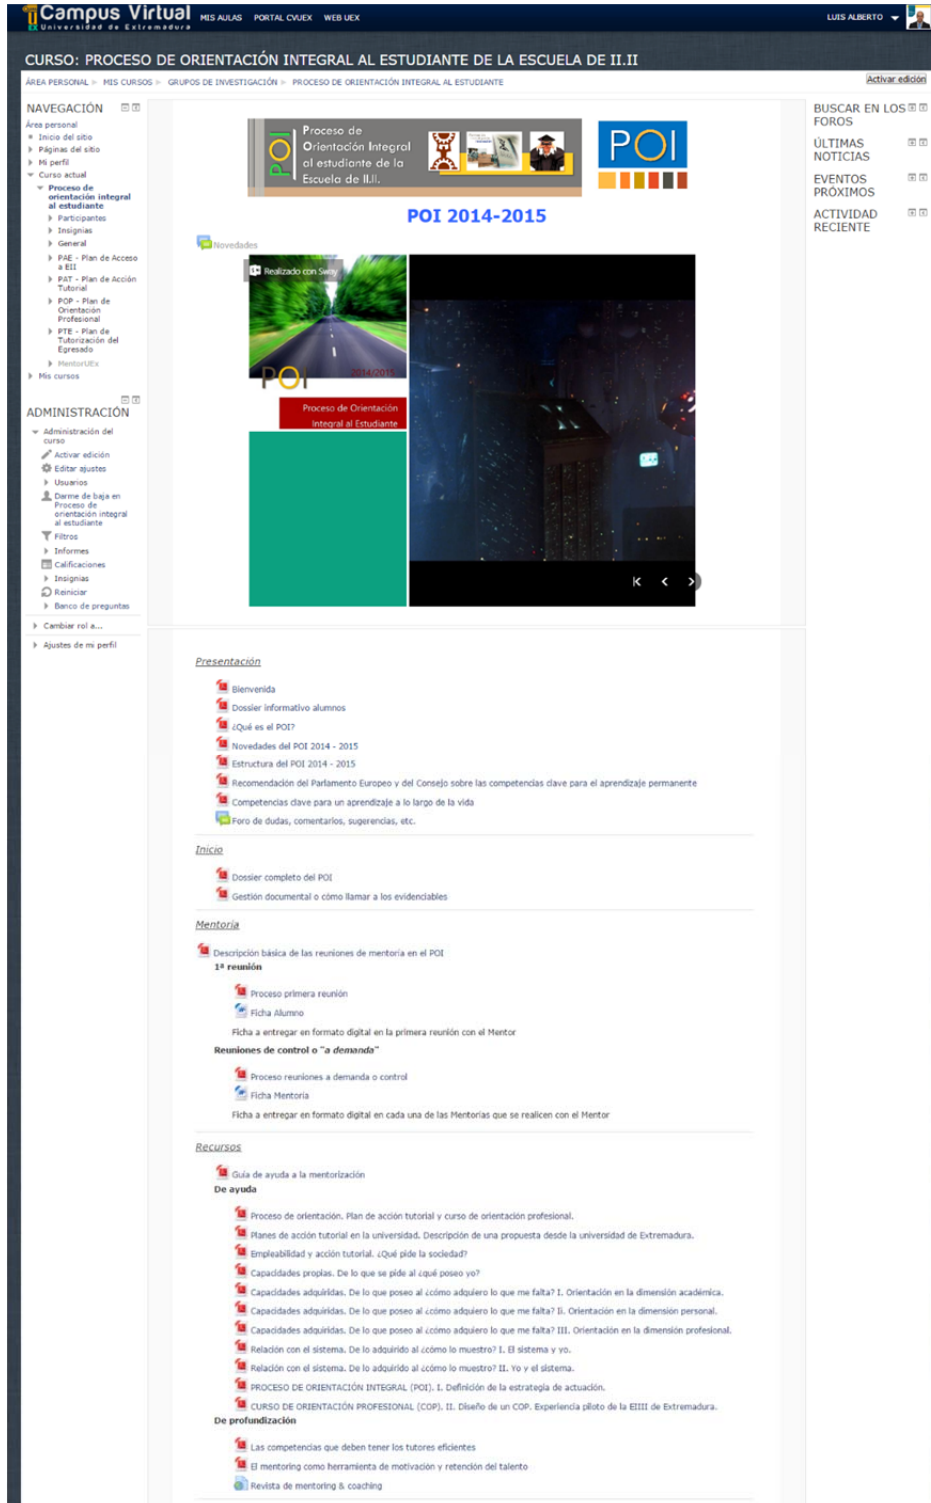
Campus Virtual
Universidad de Extremadura
MIS AULAS PORTAL CVUEX WEB UEX
LUIS ALBERTO

CURSO: PROCESO DE ORIENTACIÓN INTEGRAL AL ESTUDIANTE DE LA ESCUELA DE II.II

ÁREA PERSONAL ▸ MIS CURSOS ▸ GRUPOS DE INVESTIGACIÓN ▸ PROCESO DE ORIENTACIÓN INTEGRAL AL ESTUDIANTE
Activar edición

NAVEGACIÓN
Área personal
Inicio del sitio
Páginas del sitio
Mi perfil
Curso actual
Proceso de orientación integral al estudiante
Participantes
Insignias
General
PAE - Plan de Acceso a EII
PAT - Plan de Acción Tutorial
POP - Plan de Orientación Profesional
PTE - Plan de Tutorización del Egresado
MentorUEx
Mis cursos

ADMINISTRACIÓN
Administración del curso
Activar edición
Editar ajustes
Usuarios
Darme de baja en Proceso de orientación integral al estudiante
Filtros
Informes
Calificaciones
Insignias
Reiniciar
Banco de preguntas
Cambiar rol a...
Ajustes de mi perfil

POI
Proceso de Orientación Integral al estudiante de la Escuela de II.II.
POI
POI 2014-2015
Novedades
Realizado con Sway
POI 2014/2015
Proceso de Orientación Integral al Estudiante

Presentación
Bienvenida
Dossier informativo alumnos
¿Qué es el POI?
Novedades del POI 2014 - 2015
Estructura del POI 2014 - 2015
Recomendación del Parlamento Europeo y del Consejo sobre las competencias clave para el aprendizaje permanente
Competencias clave para un aprendizaje a lo largo de la vida
Foro de dudas, comentarios, sugerencias, etc.

Inicio
Dossier completo del POI
Gestión documental o cómo llamar a los evidenciables

Mentoría
Descripción básica de las reuniones de mentoría en el POI
1ª reunión
Proceso primera reunión
Ficha Alumno
Ficha a entregar en formato digital en la primera reunión con el Mentor
Reuniones de control o "a demanda"
Proceso reuniones a demanda o control
Ficha Mentoría
Ficha a entregar en formato digital en cada una de las Mentorías que se realicen con el Mentor

Recursos
Guía de ayuda a la mentorización
De ayuda
Proceso de orientación. Plan de acción tutorial y curso de orientación profesional.
Planes de acción tutorial en la universidad. Descripción de una propuesta desde la universidad de Extremadura.
Empleabilidad y acción tutorial. ¿Qué pide la sociedad?
Capacidades propias. De lo que se pide al ¿qué poseo yo?
Capacidades adquiridas. De lo que poseo al ¿cómo adquiero lo que me falta? I. Orientación en la dimensión académica.
Capacidades adquiridas. De lo que poseo al ¿cómo adquiero lo que me falta? II. Orientación en la dimension personal.
Capacidades adquiridas. De lo que poseo al ¿cómo adquiero lo que me falta? III. Orientación en la dimensión profesional.
Relación con el sistema. De lo adquirido al ¿cómo lo muestro? I. El sistema y yo.
Relación con el sistema. De lo adquirido al ¿cómo lo muestro? II. Yo y el sistema.
PROCESO DE ORIENTACIÓN INTEGRAL (POI). I. Definición de la estrategia de actuación.
CURSO DE ORIENTACIÓN PROFESIONAL (COP). II. Diseño de un COP. Experiencia piloto de la EIII de Extremadura.
De profundización
Las competencias que deben tener los tutores eficientes
El mentoring como herramienta de motivación y retención del talento
Revista de mentoring & coaching

BUSCAR EN LOS FOROS
ÚLTIMAS NOTICIAS
EVENTOS PRÓXIMOS
ACTIVIDAD RECIENTE